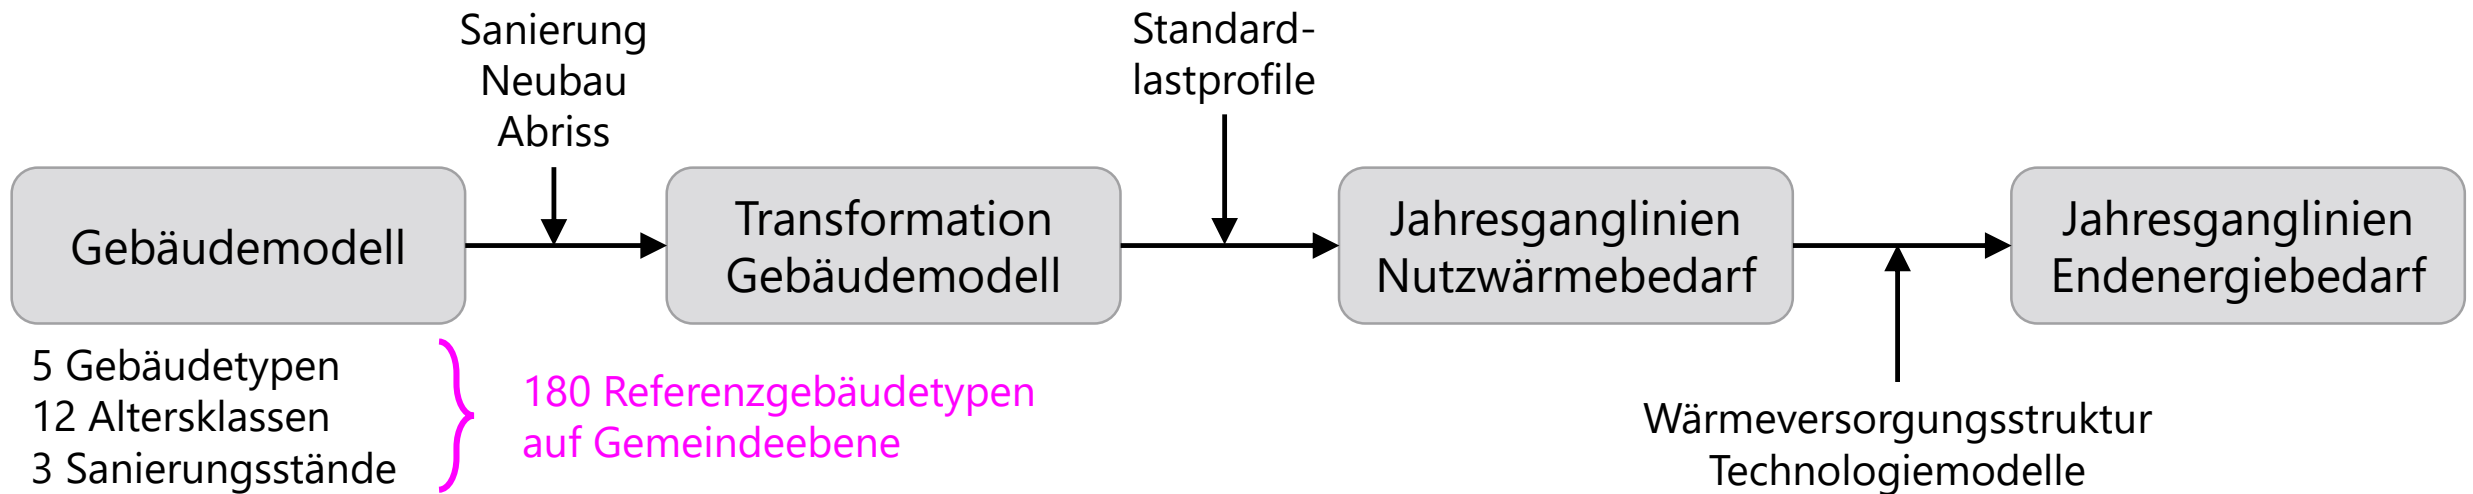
Sanierung
Neubau
Abriss

Standard-
lastprofile

Gebäudemodell

Transformation
Gebäudemodell

Jahresganglinien
Nutzwärmebedarf

Jahresganglinien
Endenergiebedarf

5 Gebäudetypen
12 Altersklassen
3 Sanierungsstände

180 Referenzgebäudetypen
auf Gemeindeebene

Wärmeversorgungsstruktur
Technologiemodelle